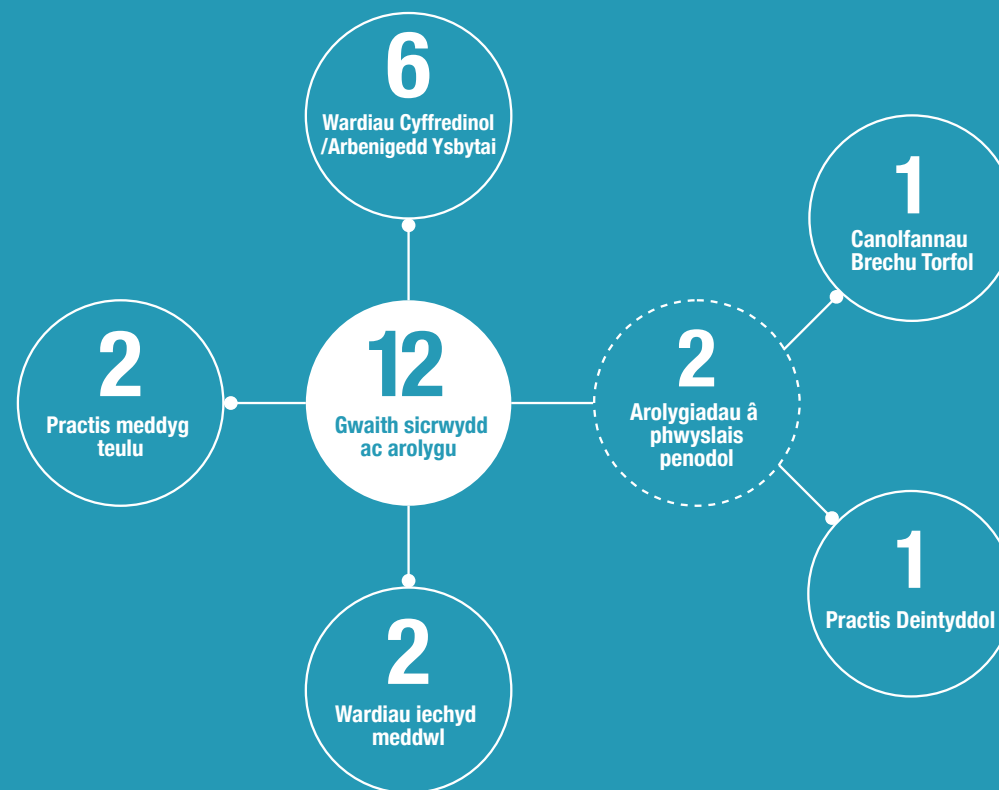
6
Wardiau Cyffredinol /Arbenigedd Ysbytai

1
Canolfannau Brechu Torfol

2
Practis meddyg teulu

12
Gwaith sicrwydd ac arolygu

2
Arolygiadau â phwyslais penodol

1
Practis Deintyddol

2
Wardiau iechyd meddwl